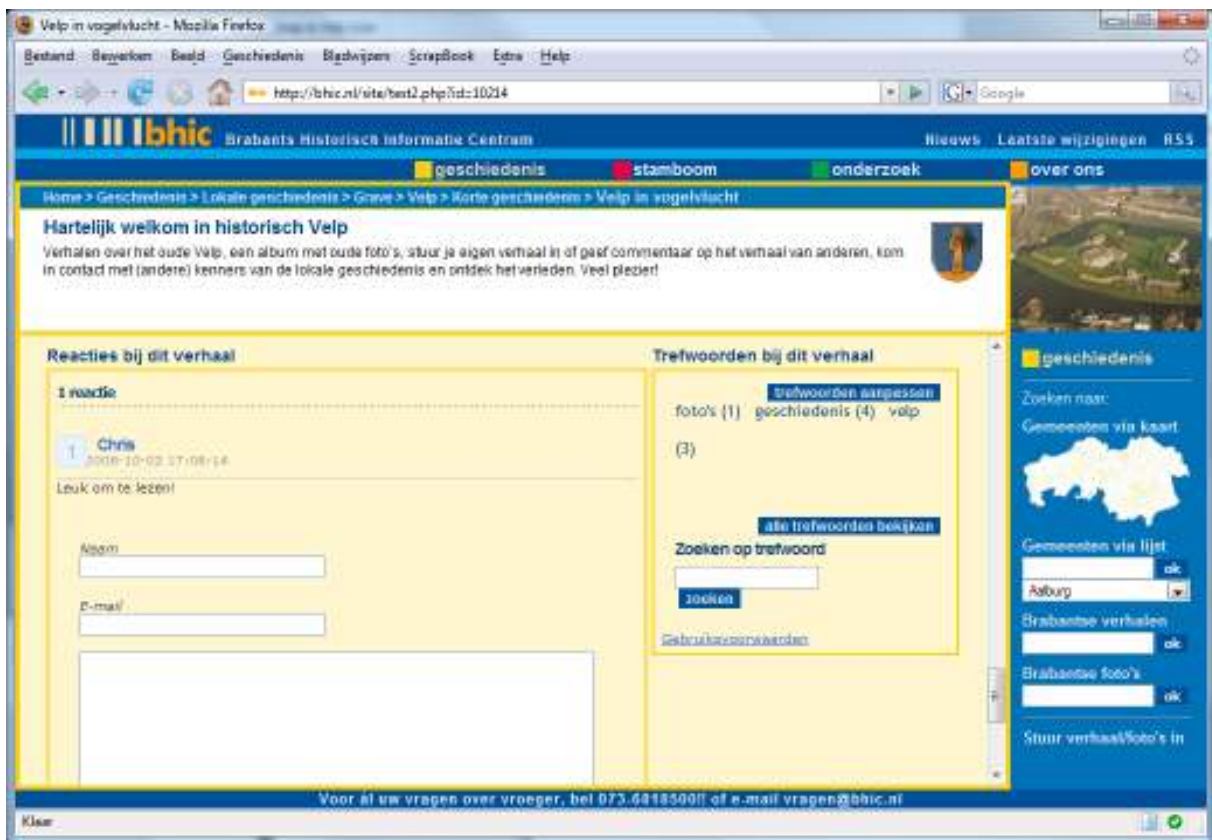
Velp in vogelvlucht - Mozilla Firefox

Bestand Bewerken Beeld Geschiedenis Bladwijzers ScrapBook Extra Help

http://bhic.nl/site/test2.php?id=10214

Google

bhic Brabants Historisch Informatie Centrum

Nieuws Laatste wijzigingen RSS

geschiedenis stamboom onderzoek over ons

Home > Geschiedenis > Lokale geschiedenis > Grave > Velp > Korte geschiedenis > Velp in vogelvlucht

Hartelijk welkom in historisch Velp

Verhalen over het oude Velp, een album met oude foto's, stuur je eigen verhaal in of geef commentaar op het verhaal van anderen, kom in contact met (andere) kenners van de lokale geschiedenis en ontdek het verleden. Veel plezier!

Reacties bij dit verhaal

1 reactie

1 Chris
2008-10-02 17:08:14

Leuk om te lezen!

Naam

E-mail

Trefwoorden bij dit verhaal

trefwoorden aanpassen

foto's (1) geschiedenis (4) velp (3)

alle trefwoorden bekijken

Zoeken op trefwoord

zoeken

Gebruiksvoorwaarden

geschiedenis

Zoeken naar:

Gemeenten via kaart

Gemeenten via lijst

ok

Aalburg

Brabantse verhalen

ok

Brabantse foto's

ok

Stuur verhaal/foto's in

Voor al uw vragen over vroeger, bel 073.6818500!! of e-mail vragen@bhic.nl

Klaar